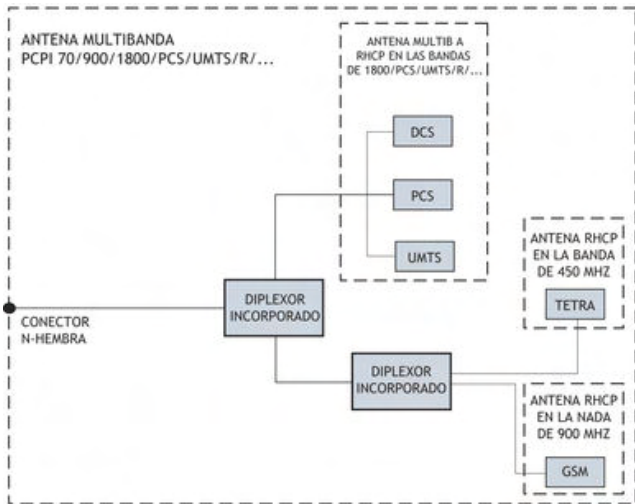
ANTENA MULTIBANDA
PCPI 70/900/1800/PCS/UMTS/R/...

ANTENA MULTIB A RHCP EN LAS BANDAS DE 1800/PCS/UMTS/R/...

DCS

PCS

UMTS

ANTENA RHCP EN LA BANDA DE 450 MHZ

TETRA

CONECTOR N-HEMBRA

DIPLEXOR INCORPORADO

DIPLEXOR INCORPORADO

ANTENA RHCP EN LA NADA DE 900 MHZ

GSM